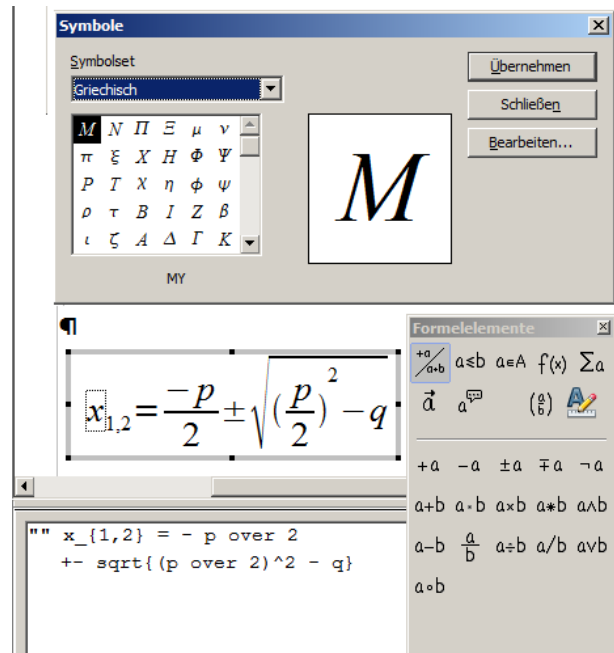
Symbole

Symbolset

Griechisch

Übernehmen

Schließen

Bearbeiten...

| $M$ | $N$ | $\Pi$ | $\Xi$ | $\mu$ | $\nu$ |
|---|---|---|---|---|---|
| $\pi$ | $\xi$ | $X$ | $H$ | $\Phi$ | $\Psi$ |
| $P$ | $T$ | $\chi$ | $\eta$ | $\phi$ | $\psi$ |
| $\rho$ | $\tau$ | $B$ | $I$ | $Z$ | $\beta$ |
| $\iota$ | $\zeta$ | $A$ | $\Delta$ | $\Gamma$ | $K$ |

$M$

MY

¶

$x_{1,2} = \frac{-p}{2} \pm \sqrt{\left(\frac{p}{2}\right)^2 - q}$

Formelelemente

$\frac{+a}{a+b}$ $a \le b$ $a \in A$ $f(x)$ $\sum a$

$\vec{a}$ $a$ $\binom{a}{b}$

$+a$ $-a$ $\pm a$ $\mp a$ $\neg a$

$a+b$ $a \cdot b$ $a \times b$ $a * b$ $a \wedge b$

$a-b$ $\frac{a}{b}$ $a \div b$ $a/b$ $a \vee b$

$a \circ b$

"" x_{1,2} = - p over 2
+- sqrt{(p over 2)^2 - q}